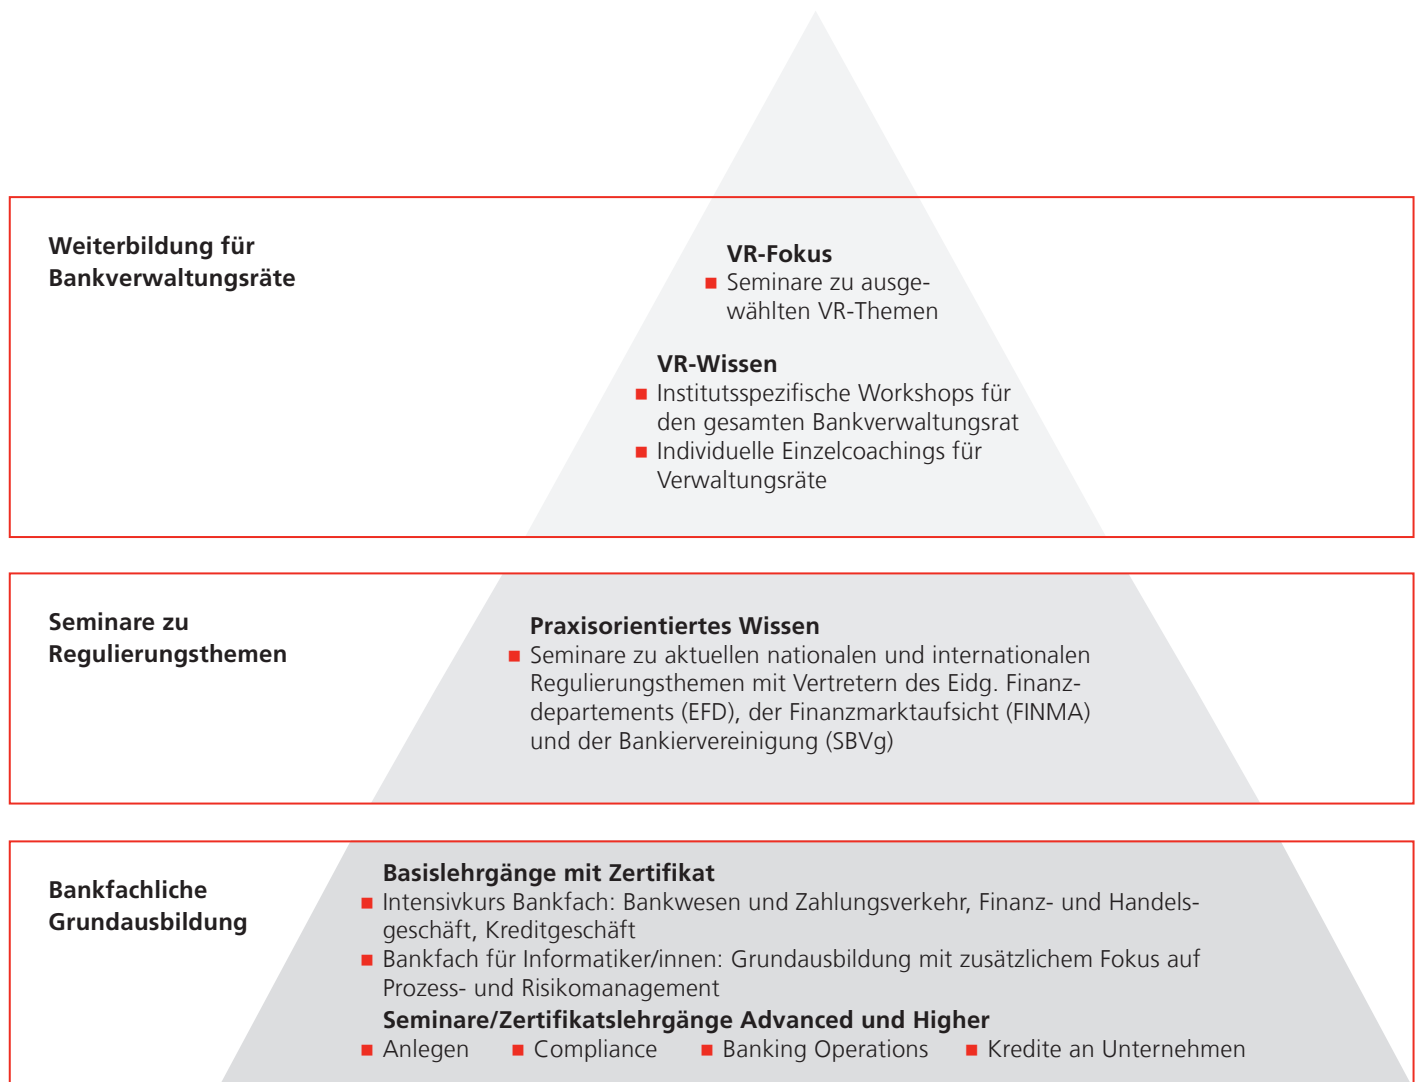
Weiterbildung für Bankverwaltungsräte

VR-Fokus
■ Seminare zu ausgewählten VR-Themen

VR-Wissen
■ Institutsspezifische Workshops für den gesamten Bankverwaltungsrat
■ Individuelle Einzelcoachings für Verwaltungsräte

Seminare zu Regulierungsthemen

Praxisorientiertes Wissen
■ Seminare zu aktuellen nationalen und internationalen Regulierungsthemen mit Vertretern des Eidg. Finanzdepartements (EFD), der Finanzmarktaufsicht (FINMA) und der Bankiervereinigung (SBVg)

Bankfachliche Grundausbildung

Basislehrgänge mit Zertifikat
■ Intensivkurs Bankfach: Bankwesen und Zahlungsverkehr, Finanz- und Handelsgeschäft, Kreditgeschäft
■ Bankfach für Informatiker/innen: Grundausbildung mit zusätzlichem Fokus auf Prozess- und Risikomanagement

Seminare/Zertifikatslehrgänge Advanced und Higher
■ Anlegen ■ Compliance ■ Banking Operations ■ Kredite an Unternehmen